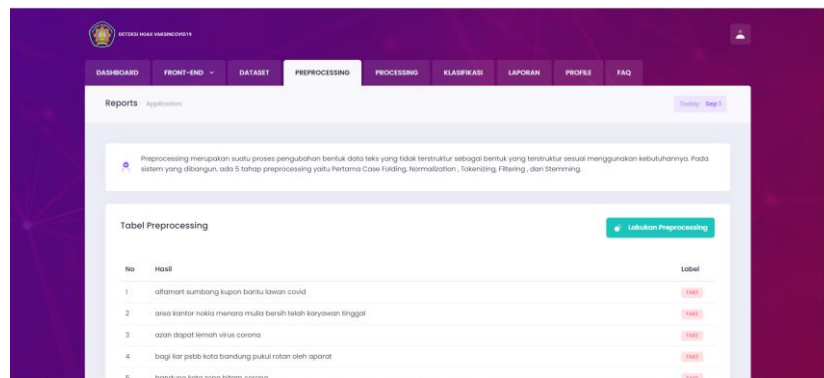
DETEKSI HOAX VAKSINCOVID19

DASHBOARD FRONT-END DATASET PREPROCESSING PROCESSING KLASIFIKASI LAPORAN PROFILE FAQ

Reports Application

Today: Sep 1

Preprocessing merupakan suatu proses pengubahan bentuk data teks yang tidak terstruktur sebagai bentuk yang terstruktur sesuai menggunakan kebutuhannya. Pada sistem yang dibangun, ada 5 tahap preprocessing yaitu Pertama Case Folding, Normalization , Tokenizing, Filtering , dan Stemming.

Tabel Preprocessing

Lakukan Preprocessing

| No | Hasil | Label |
|---|---|---|
| 1 | alfamart sumbang kupon bantu lawan covid | FAKE |
| 2 | area kantor nokia menara mulia bersih telah karyawan tinggal | FAKE |
| 3 | azan dapat lemah virus corona | FAKE |
| 4 | bagi liar psbb kota bandung pukul rotan oleh aparat | FAKE |
| 5 | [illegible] | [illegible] |